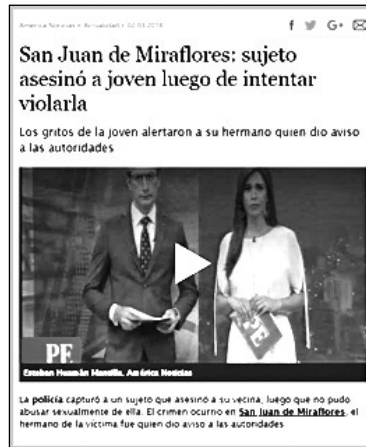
America Noticias > Actualidad > 02.03.2018

f G+

San Juan de Miraflores: sujeto asesinó a joven luego de intentar violarla

Los gritos de la joven alertaron a su hermano quien dio aviso a las autoridades

PE

Esteban Hernán Mansilla. América Noticias

PE

La policía capturó a un sujeto que asesinó a su vecina, luego que no pudo abusar sexualmente de ella. El crimen ocurrió en San Juan de Miraflores, el hermano de la víctima fue quien dio aviso a las autoridades